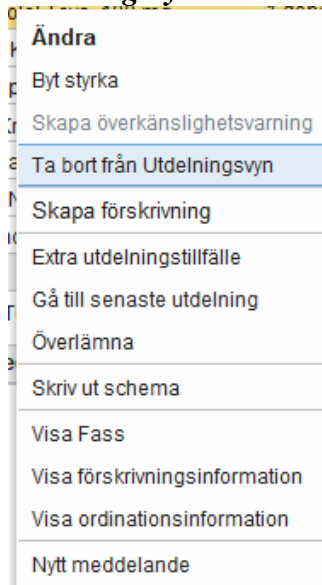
Ändra
Byt styrka
Skapa överkänslighetsvarning
Ta bort från Utdelningsvyn
Skapa förskrivning
Extra utdelningstillfälle
Gå till senaste utdelning
Överlämna
Skriv ut schema
Visa Fass
Visa förskrivningsinformation
Visa ordinationsinformation
Nytt meddelande